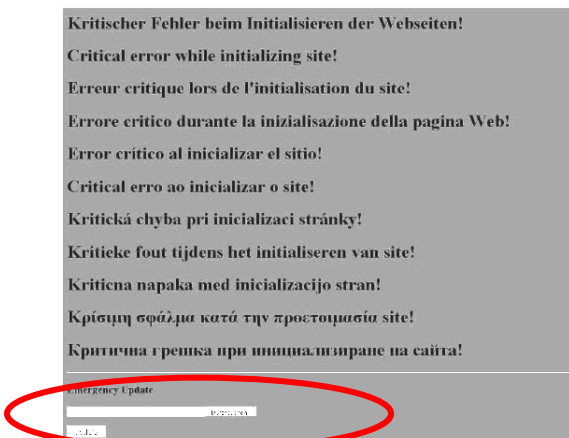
Kritischer Fehler beim Initialisieren der Webseiten!

Critical error while initializing site!

Erreur critique lors de l'initialisation du site!

Errore critico durante la inizializsazione della pagina Web!

Error crítico al inicializar el sitio!

Critical erro ao inicializar o site!

Kritická chyba pri inicializaci stránky!

Kritieke fout tijdens het initialiseren van site!

Kriticna napaka med inicializacijo stran!

Κρίσιμη σφάλμα κατά την προετοιμασία site!

Критична грешка при инициализиране на сайта!

Emergency Update

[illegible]

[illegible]